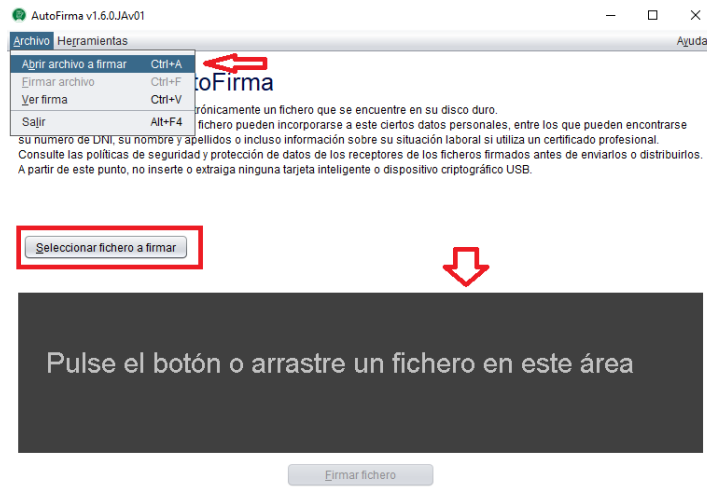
AutoFirma v1.6.0.JAv01

Archivo Herramientas Ayuda

Abrir archivo a firmar Ctrl+A
Firmar archivo Ctrl+F
Ver firma Ctrl+V
Salir Alt+F4

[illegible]toFirma

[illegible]rónicamente un fichero que se encuentre en su disco duro.
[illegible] fichero pueden incorporarse a este ciertos datos personales, entre los que pueden encontrarse su número de DNI, su nombre y apellidos o incluso información sobre su situación laboral si utiliza un certificado profesional.
Consulte las políticas de seguridad y protección de datos de los receptores de los ficheros firmados antes de enviarlos o distribuirlos.
A partir de este punto, no inserte o extraiga ninguna tarjeta inteligente o dispositivo criptográfico USB.

Seleccionar fichero a firmar

Pulse el botón o arrastre un fichero en este área

Firmar fichero